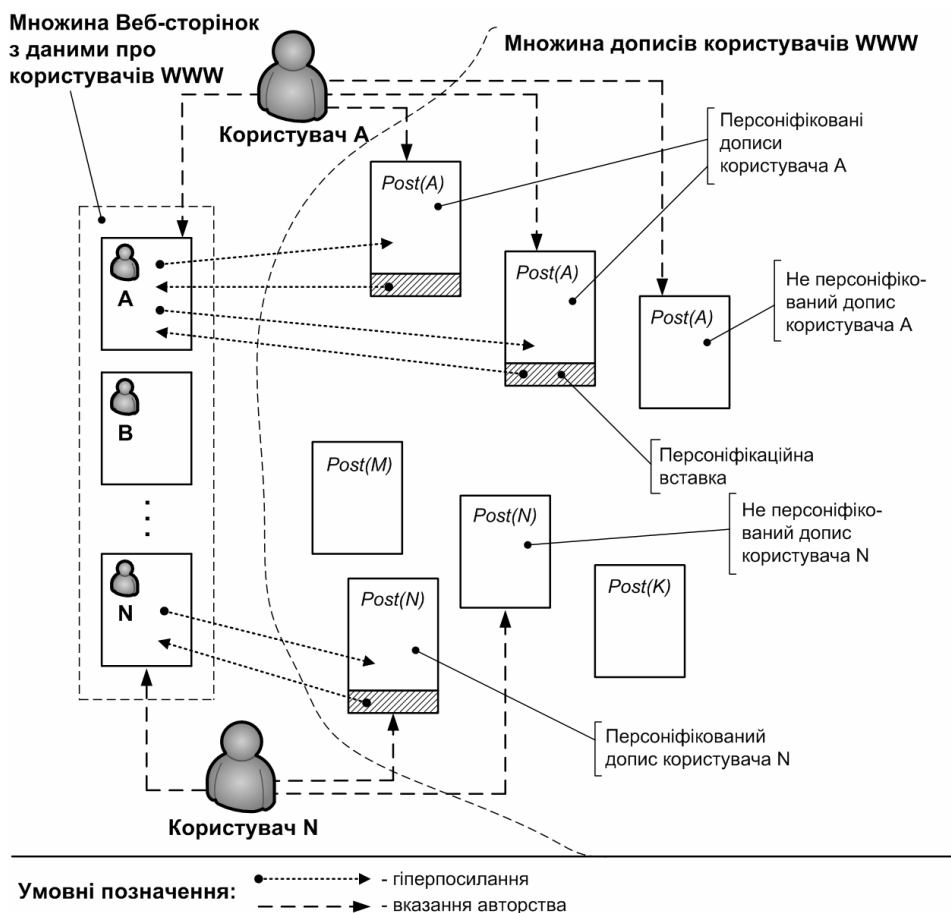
Множина Веб-сторінок з даними про користувачів WWW

Множина дописів користувачів WWW

Користувач A

Персоніфіковані дописи користувача A

Post(A)

A

Post(A)

Post(A)

Не персоніфікований допис користувача A

B

Персоніфікаційна вставка

Post(M)

Post(N)

Не персоніфікований допис користувача N

Post(K)

N

Post(N)

Персоніфікований допис користувача N

Користувач N

Умовні позначення:
- гіперпосилання
- вказання авторства